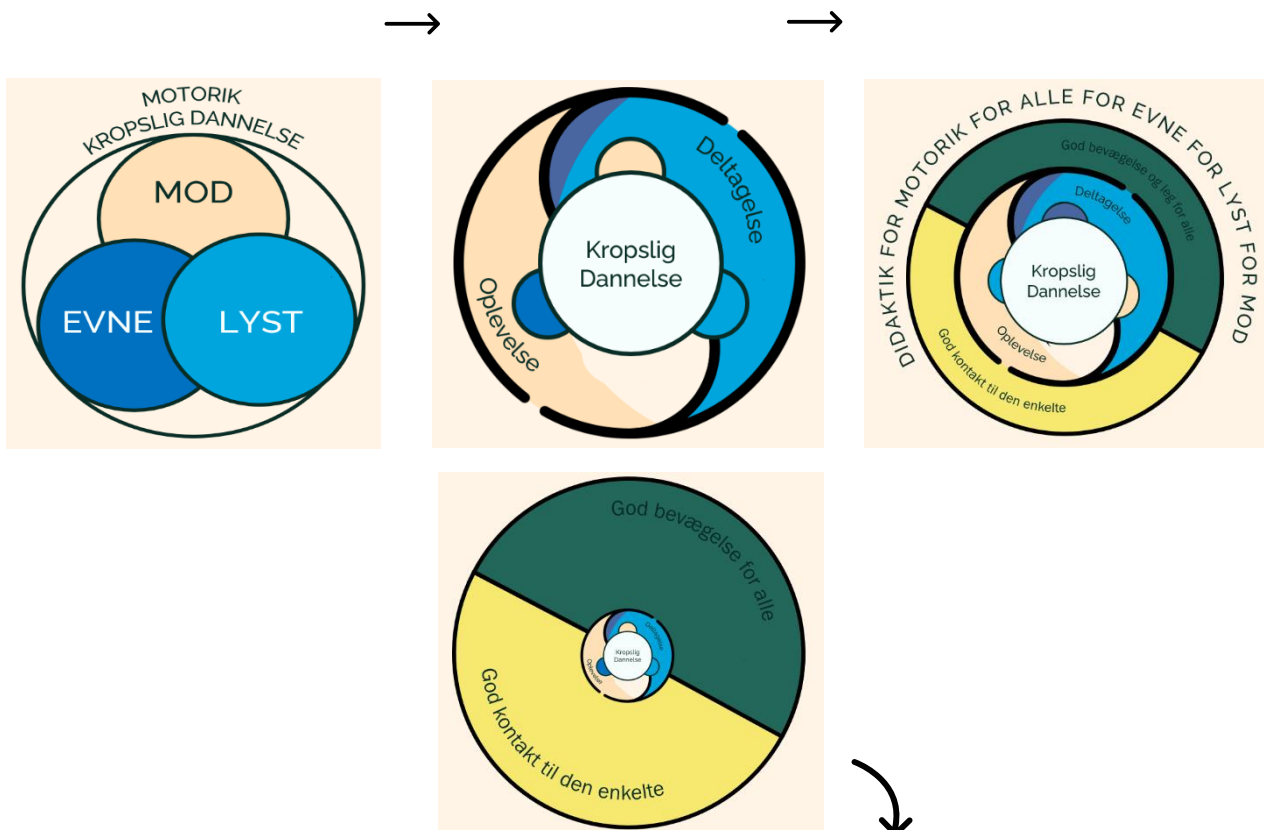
MOTORIK
KROPSLIG DANNELSE
MOD
EVNE
LYST

Deltagelse
Kropslig Dannelse
Oplevelse

DIDAKTIK FOR MOTORIK FOR ALLE FOR EVNE FOR LYST FOR MOD
God bevægelse og leg for alle
Deltagelse
Kropslig Dannelse
Oplevelse
God kontakt til den enkelte

God bevægelse for alle
Deltagelse
Kropslig Dannelse
Oplevelse
God kontakt til den enkelte